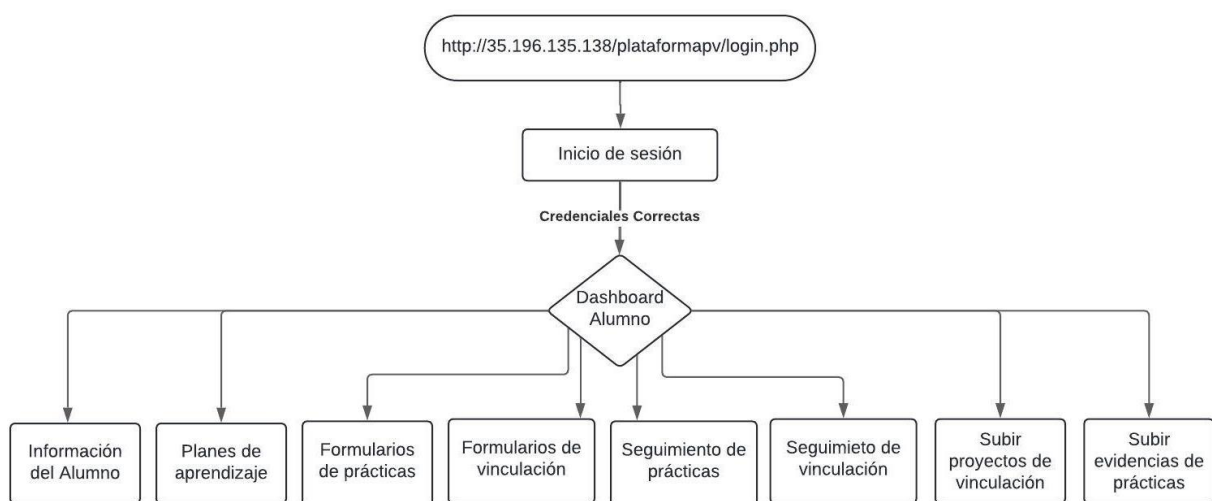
http://35.196.135.138/plataformapv/login.php

Inicio de sesión

Credenciales Correctas

Dashboard Alumno

Información del Alumno

Planes de aprendizaje

Formularios de prácticas

Formularios de vinculación

Seguimiento de prácticas

Seguimieto de vinculación

Subir proyectos de vinculación

Subir evidencias de prácticas